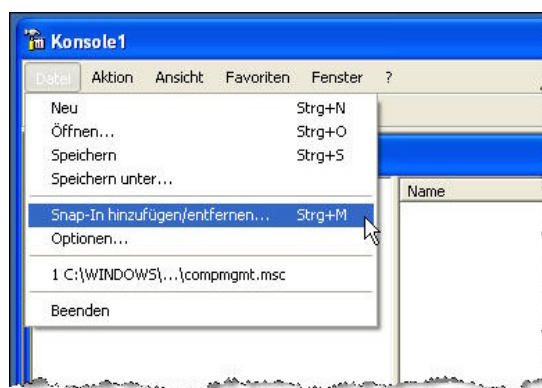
Konsole1

Datei Aktion Ansicht Favoriten Fenster ?

Neu Strg+N
Öffnen... Strg+O
Speichern Strg+S
Speichern unter...
Snap-In hinzufügen/entfernen... Strg+M
Optionen...
1 C:\WINDOWS\...\compmgmt.msc
Beenden

Name